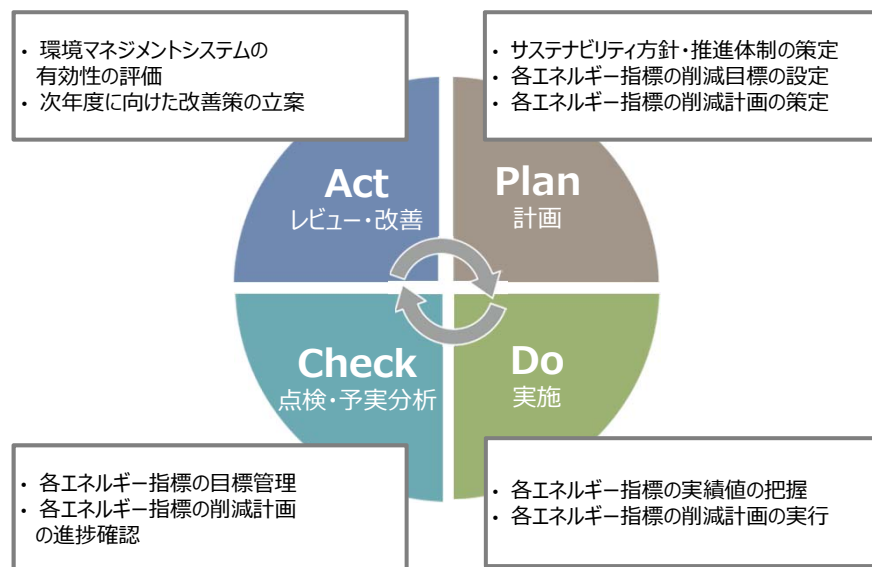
・ 環境マネジメントシステムの有効性の評価
・ 次年度に向けた改善策の立案

・ サステナビリティ方針・推進体制の策定
・ 各エネルギー指標の削減目標の設定
・ 各エネルギー指標の削減計画の策定

Act
レビュー・改善

Plan
計画

Check
点検・予実分析

Do
実施

・ 各エネルギー指標の目標管理
・ 各エネルギー指標の削減計画の進捗確認

・ 各エネルギー指標の実績値の把握
・ 各エネルギー指標の削減計画の実行